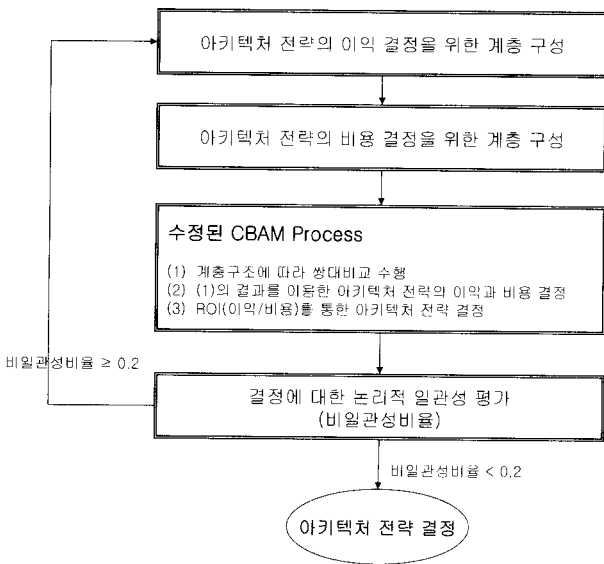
아키텍처 전략의 이익 결정을 위한 계층 구성

아키텍처 전략의 비용 결정을 위한 계층 구성

수정된 CBAM Process

(1) 계층구조에 따라 쌍대비교 수행
(2) (1)의 결과를 이용한 아키텍처 전략의 이익과 비용 결정
(3) ROI(이익/비용)를 통한 아키텍처 전략 결정

비일관성비율 ≥ 0.2

결정에 대한 논리적 일관성 평가 (비일관성비율)

비일관성비율 < 0.2

아키텍처 전략 결정